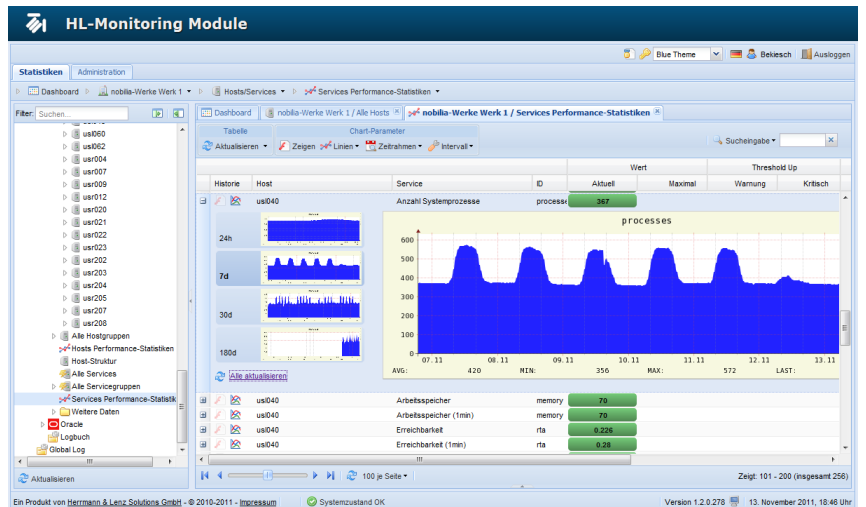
HL-Monitoring Module

Blue Theme
Bekiesch
Ausloggen

Statistiken
Administration

Dashboard
nobilia-Werke Werk 1
Hosts/Services
Services Performance-Statistiken

Filter: Suchen...

usl060
usl062
usr004
usr007
usr009
usr012
usr020
usr021
usr022
usr023
usr202
usr203
usr204
usr205
usr207
usr208
Alle Hostgruppen
Hosts Performance-Statistiken
Host-Struktur
Alle Services
Alle Servicegruppen
Services Performance-Statistik
Weitere Daten
Oracle
Logbuch
Global Log

Aktualisieren

Dashboard
nobilia-Werke Werk 1 / Alle Hosts
nobilia-Werke Werk 1 / Services Performance-Statistiken

Tabelle
Aktualisieren
Chart-Parameter
Zeigen
Linien
Zeitrahmen
Intervall
Sucheingabe

| Historie | Host | Service | ID | Wert Aktuell | Maximal | Threshold Up Warnung | Kritisch |
|---|---|---|---|---|---|---|---|
| | usl040 | Anzahl Systemprozesse | processe | 367 | | | |

24h
7d
30d
180d

processes
600
500
400
300
200
100
0
07.11
08.11
09.11
10.11
11.11
12.11
13.11
AVG: 420 MIN: 356 MAX: 572 LAST:

Alle aktualisieren

| | | | | |
|---|---|---|---|---|
| | usl040 | Arbeitsspeicher | memory | 70 |
| | usl040 | Arbeitsspeicher (1min) | memory | 70 |
| | usl040 | Erreichbarkeit | rta | 0.226 |
| | usl040 | Erreichbarkeit (1min) | rta | 0.28 |

100 je Seite
Zeigt: 101 - 200 (insgesamt 256)

Ein Produkt von Herrmann & Lenz Solutions GmbH • © 2010-2011 • Impressum
Systemzustand OK
Version 1.2.0.278
13. November 2011, 18:46 Uhr